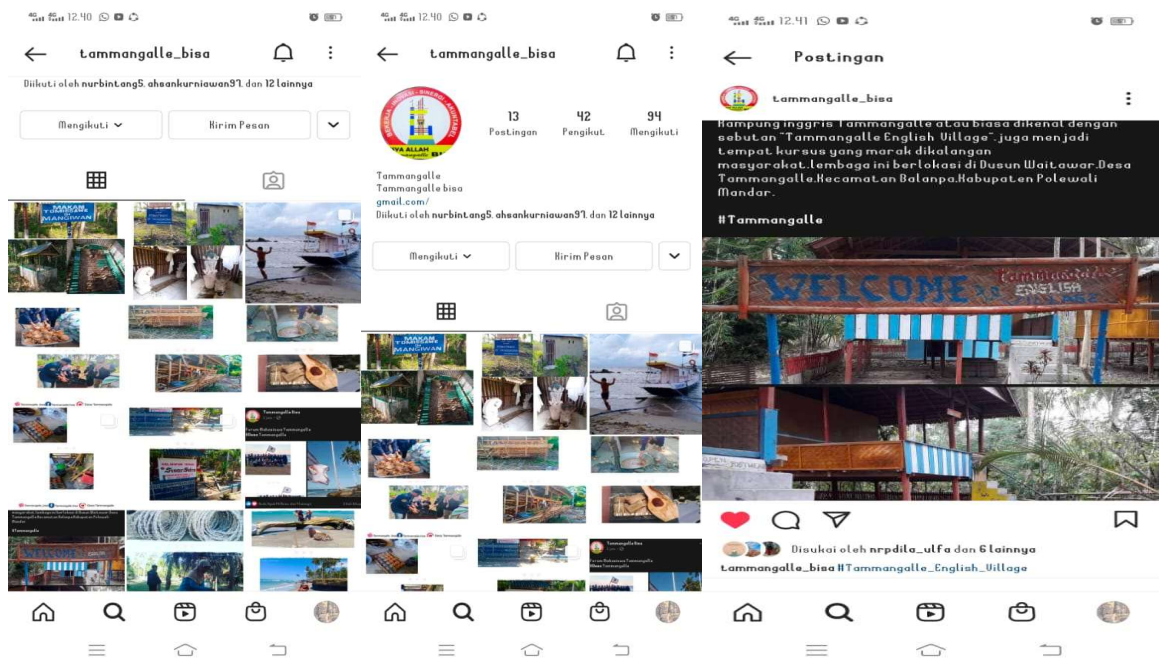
12.40

tammangalle_bisa

Diikuti oleh nurbintang5. ahsankurniawan97. dan 12 lainnya

Mengikuti

Kirim Pesan

MAKAM TOMEPAYUNG MANGIWAN

12.40

tammangalle_bisa

13 Postingan

42 Pengikut

94 Mengikuti

Tammangalle
Tammangalle bisa
gmail.com/
Diikuti oleh nurbintang5. ahsankurniawan97. dan 12 lainnya

Mengikuti

Kirim Pesan

MAKAM TOMEPAYUNG MANGIWAN

12.41

Postingan

tammangalle_bisa

Kampung inggris Tammangalle atau biasa dikenal dengan sebutan "Tammangalle English Village" juga menjadi tempat kursus yang marak dikalangan masyarakat. lembaga ini berlokasi di Dusun Waitawar. Desa Tammangalle. Kecamatan Balanpa. Kabupaten Polewali Mandar.

#Tammangalle

WELCOME ENGLISH

Disukai oleh nrpdila_ulfa dan 6 lainnya

tammangalle_bisa #Tammangalle_English_Village